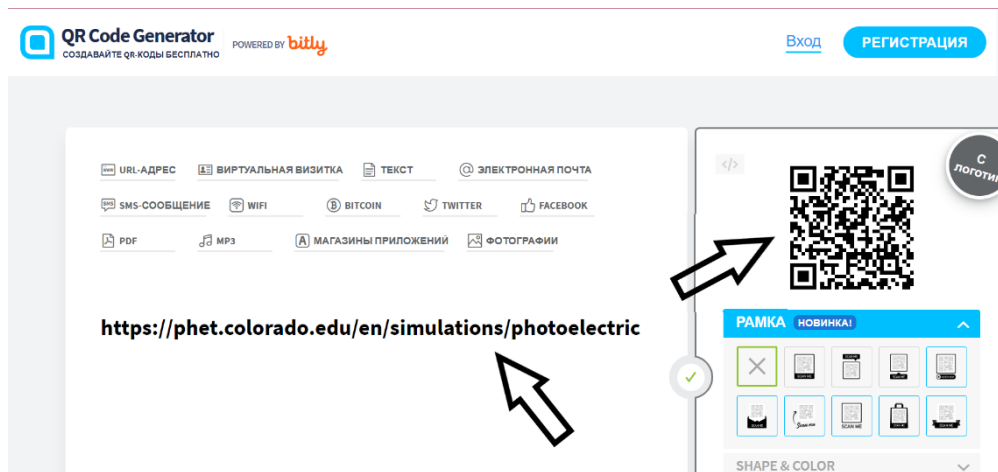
QR Code Generator
СОЗДАВАЙТЕ QR-КОДЫ БЕСПЛАТНО
POWERED BY bitly

Вход
РЕГИСТРАЦИЯ

URL-АДРЕС
ВИРТУАЛЬНАЯ ВИЗИТКА
ТЕКСТ
ЭЛЕКТРОННАЯ ПОЧТА
SMS-СООБЩЕНИЕ
WIFI
BITCOIN
TWITTER
FACEBOOK
PDF
MP3
МАГАЗИНЫ ПРИЛОЖЕНИЙ
ФОТОГРАФИИ

https://phet.colorado.edu/en/simulations/photoelectric

С ЛОГОТИ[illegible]

РАМКА НОВИНКА!

SCAN ME
SCAN ME
Scan me
SCAN ME
SCAN ME

SHAPE & COLOR